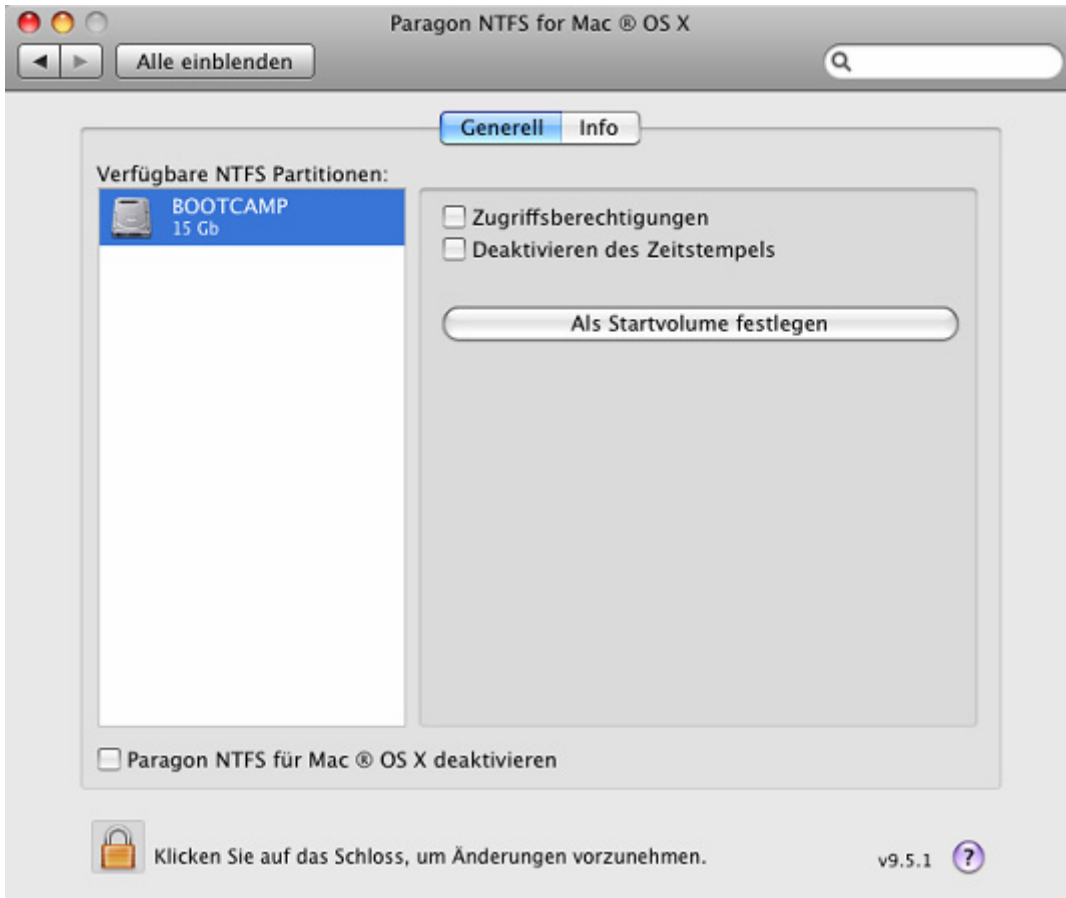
Paragon NTFS for Mac ® OS X

Alle einblenden

Generell Info

Verfügbare NTFS Partitionen:

BOOTCAMP
15 Gb

Zugriffsberechtigungen

Deaktivieren des Zeitstempels

Als Startvolume festlegen

Paragon NTFS für Mac ® OS X deaktivieren

Klicken Sie auf das Schloss, um Änderungen vorzunehmen.

v9.5.1

?